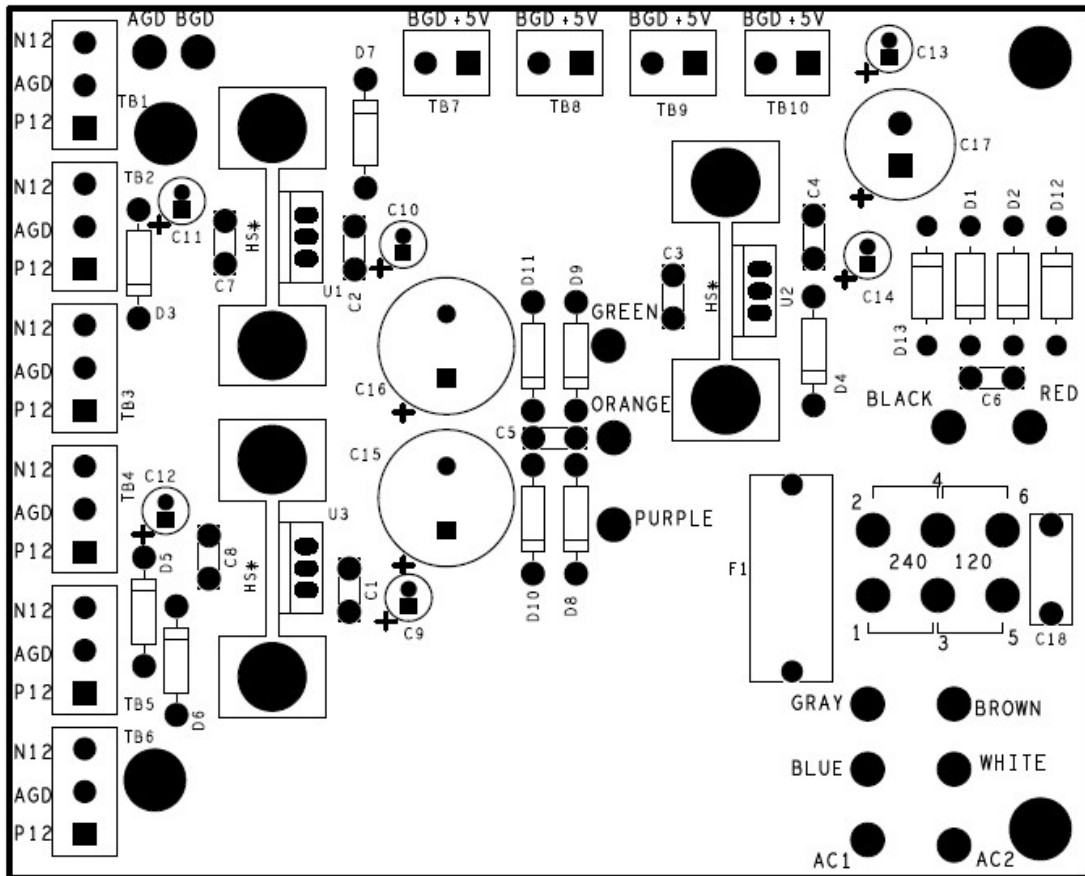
AGD BGD
N12
AGD
P12
TB1
N12
AGD
P12
TB2
C11
D3
N12
AGD
P12
TB3
N12
AGD
P12
TB4
C12
D5
N12
AGD
P12
TB5
D6
N12
AGD
P12
TB6
D7
HS*
C7
U1
C2
C10
C16
C15
HS*
C8
U3
C1
C9
BGD +5V
TB7
BGD +5V
TB8
BGD +5V
TB9
BGD +5V
TB10
D11
D9
GREEN
ORANGE
C5
PURPLE
D10
D8
C3
HS*
U2
C4
D4
C14
C13
C17
D1
D2
D12
D13
C6
BLACK
RED
F1
4
2
6
240
120
1
3
5
C18
GRAY
BROWN
BLUE
WHITE
AC1
AC2